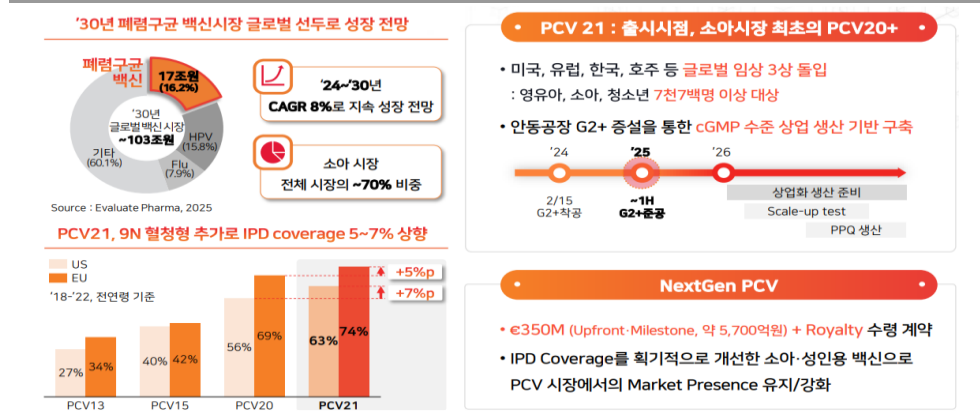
'30년 폐렴구균 백신시장 글로벌 선두로 성장 전망

폐렴구균 백신

17조원 (16.2%)

'30년 글로벌 백신 시장 ~103조원

HPV (15.8%)

Flu (7.9%)

기타 (60.1%)

'24~'30년 CAGR 8%로 지속 성장 전망

소아 시장 전체 시장의 ~70% 비중

Source : Evaluate Pharma, 2025

PCV21, 9N 혈청형 추가로 IPD coverage 5~7% 상향

US
EU
'18-'22, 전연령 기준

+5%p
+7%p

| | US | EU |
|---|---|---|
| PCV13 | 27% | 34% |
| PCV15 | 40% | 42% |
| PCV20 | 56% | 69% |
| PCV21 | 63% | 74% |

PCV 21 : 출시시점, 소아시장 최초의 PCV20+

• 미국, 유럽, 한국, 호주 등 글로벌 임상 3상 돌입 : 영유아, 소아, 청소년 7천7백명 이상 대상

• 안동공장 G2+ 증설을 통한 cGMP 수준 상업 생산 기반 구축

'24
'25
'26

2/15 G2+착공

~1H G2+준공

상업화 생산 준비
Scale-up test
PPQ 생산

NextGen PCV

• €350M (Upfront·Milestone, 약 5,700억원) + Royalty 수령 계약

• IPD Coverage를 획기적으로 개선한 소아·성인용 백신으로 PCV 시장에서의 Market Presence 유지/강화